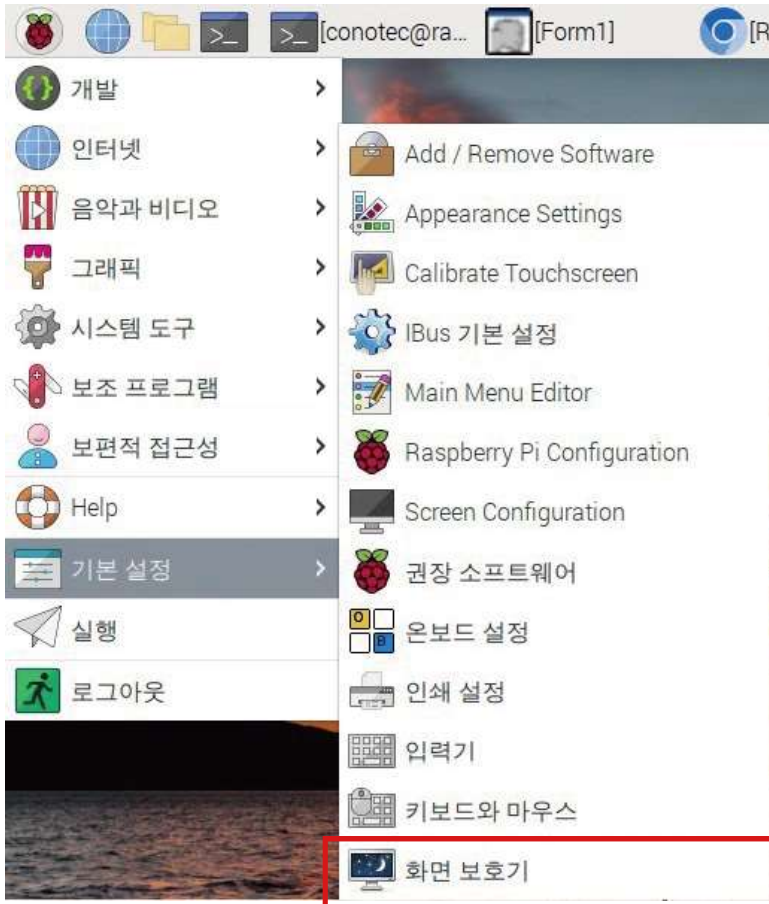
[conotec@ra... [Form1] [R

개발 >
인터넷 >
음악과 비디오 >
그래픽 >
시스템 도구 >
보조 프로그램 >
보편적 접근성 >
Help >
기본 설정 >
실행
로그아웃

Add / Remove Software
Appearance Settings
Calibrate Touchscreen
IBus 기본 설정
Main Menu Editor
Raspberry Pi Configuration
Screen Configuration
권장 소프트웨어
온보드 설정
인쇄 설정
입력기
키보드와 마우스
화면 보호기